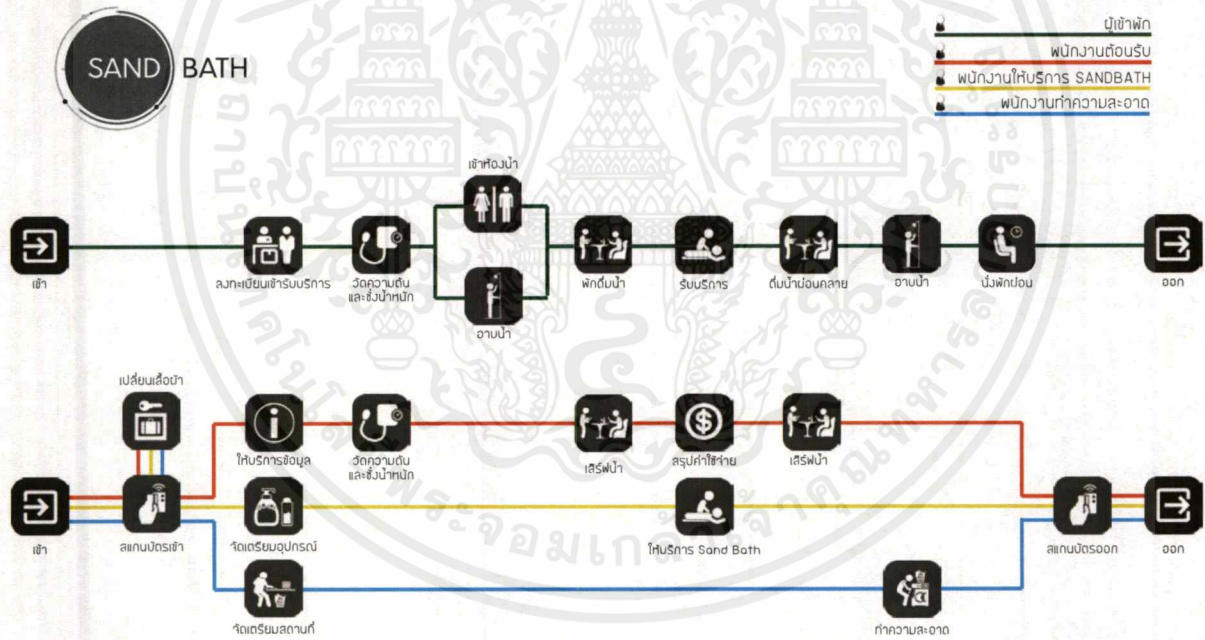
SAND BATH

ผู้เข้าพัก
พนักงานต้อนรับ
พนักงานให้บริการ SANDBATH
พนักงานทำความสะอาด

เข้า
ลงทะเบียนเข้ารับบริการ
วัดความดันและชั่งน้ำหนัก
เข้าห้องน้ำ
อาบน้ำ
พักดื่มน้ำ
รับบริการ
ดื่มน้ำผ่อนคลาย
อาบน้ำ
นั่งพักผ่อน
ออก

เปลี่ยนเสื้อผ้า
เข้า
สแกนบัตรเข้า
ให้บริการข้อมูล
วัดความดันและชั่งน้ำหนัก
เสิร์ฟน้ำ
สรุปค่าใช้จ่าย
เสิร์ฟน้ำ
จัดเตรียมอุปกรณ์
ให้บริการ Sand Bath
จัดเตรียมสถานที่
ทำความสะอาด
สแกนบัตรออก
ออก